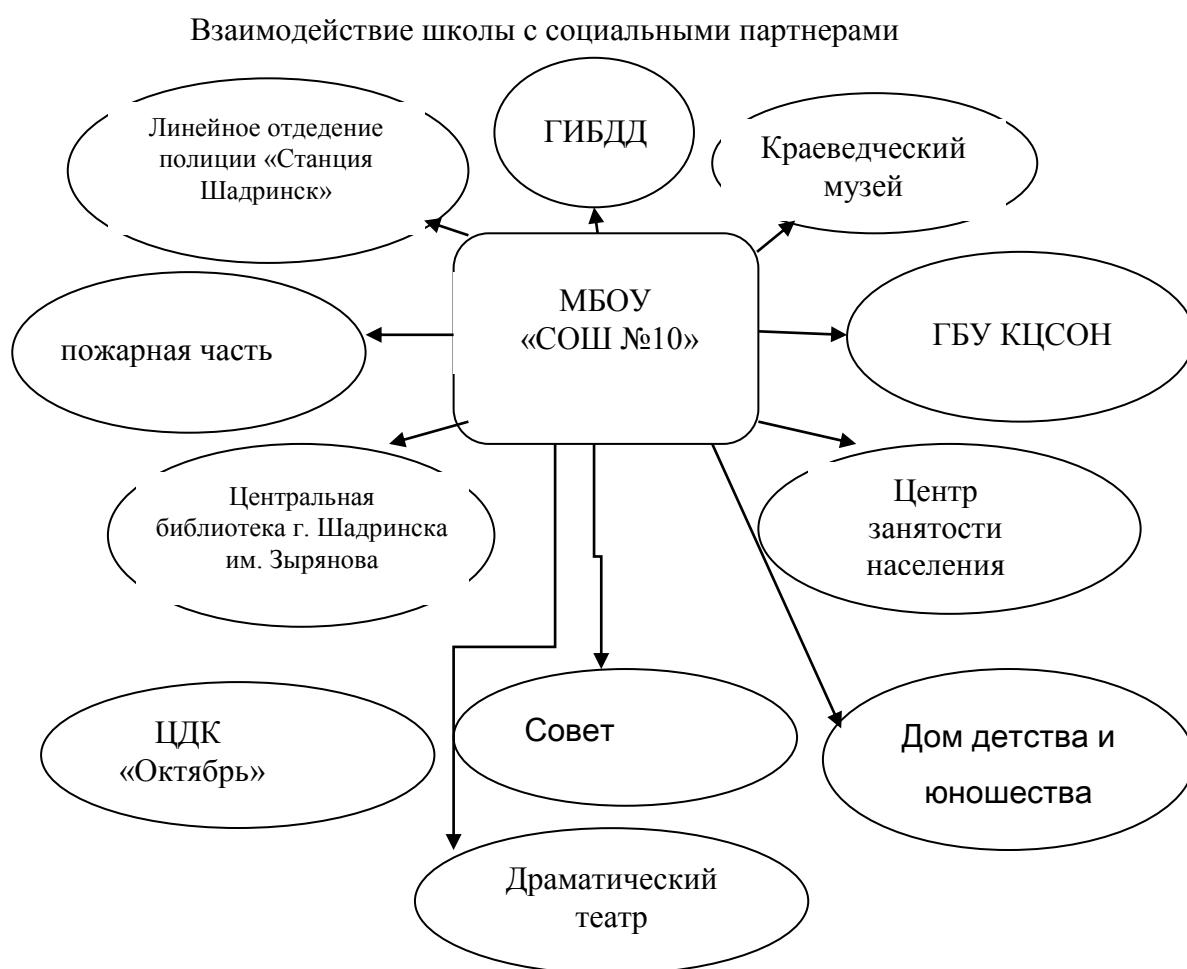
Взаимодействие школы с социальными партнерами

Линейное отделение полиции «Станция Шадринск»

ГИБДД

Краеведческий музей

МБОУ «СОШ №10»

пожарная часть

ГБУ КЦСОН

Центральная библиотека г. Шадринска им. Зырянова

Центр занятости населения

ЦДК «Октябрь»

Совет

Дом детства и юношества

Драматический театр